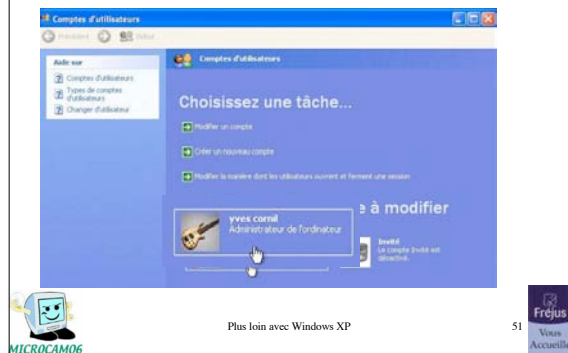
Comptes d'utilisateurs

Précédent

Aide sur

Comptes d'utilisateurs

Types de comptes d'utilisateurs

Changer d'utilisateur

Comptes d'utilisateurs

Choisissez une tâche...

Modifier un compte

Créer un nouveau compte

Modifier la manière dont les utilisateurs ouvrent et ferment une session

à modifier

yves cornil
Administrateur de l'ordinateur

Invité
Le compte Invité est désactivé.

MICROCAM06

Plus loin avec Windows XP

51

Fréjus

Vous Accueille